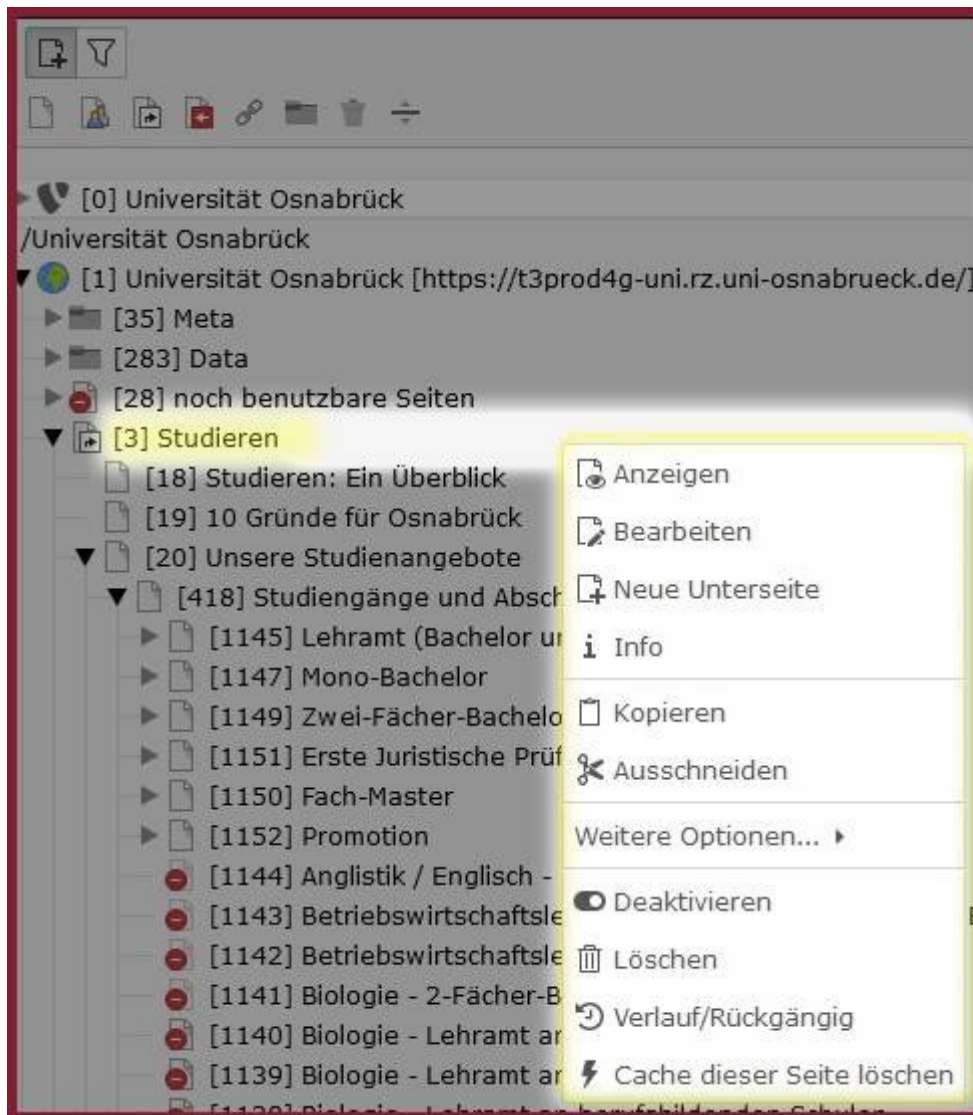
[0] Universität Osnabrück
/Universität Osnabrück
[1] Universität Osnabrück [https://t3prod4g-uni.rz.uni-osnabrueck.de/]
[35] Meta
[283] Data
[28] noch benutzbare Seiten
[3] Studieren
[18] Studieren: Ein Überblick
[19] 10 Gründe für Osnabrück
[20] Unsere Studienangebote
[418] Studiengänge und Absch
[1145] Lehramt (Bachelor ur
[1147] Mono-Bachelor
[1149] Zwei-Fächer-Bachelo
[1151] Erste Juristische Prüf
[1150] Fach-Master
[1152] Promotion
[1144] Anglistik / Englisch -
[1143] Betriebswirtschaftsle
[1142] Betriebswirtschaftsle
[1141] Biologie - 2-Fächer-B
[1140] Biologie - Lehramt ar
[1139] Biologie - Lehramt ar

Anzeigen
Bearbeiten
Neue Unterseite
Info
Kopieren
Ausschneiden
Weitere Optionen...
Deaktivieren
Löschen
Verlauf/Rückgängig
Cache dieser Seite löschen